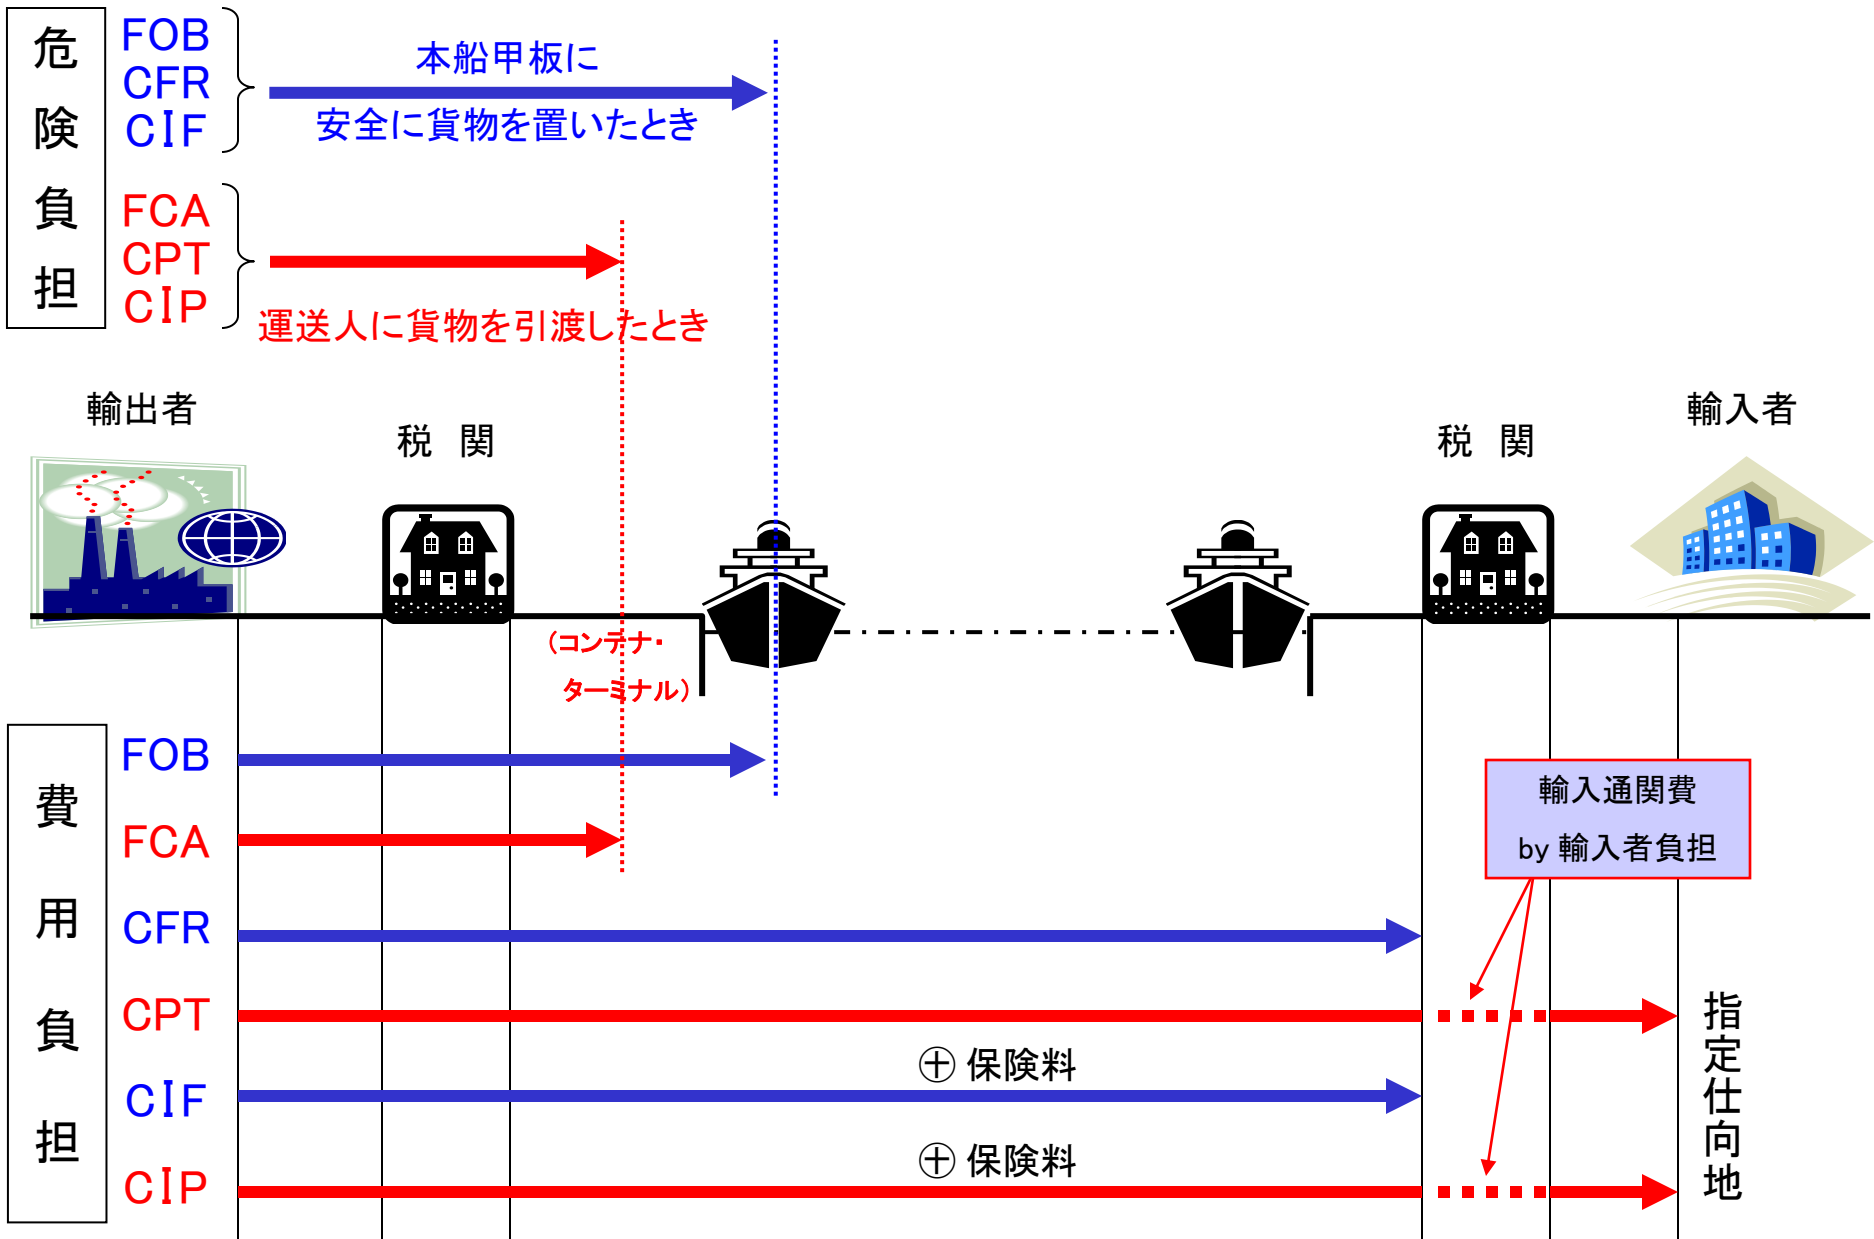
危険負担

FOB
CFR
CIF

本船甲板に
安全に貨物を置いたとき

FCA
CPT
CIP

運送人に貨物を引渡したとき

輸出者

税　関

（コンテナ・ターミナル）

税　関

輸入者

費用負担

FOB

FCA

CFR

CPT

CIF

CIP

輸入通関費
by 輸入者負担

⊕ 保険料

⊕ 保険料

指定仕向地